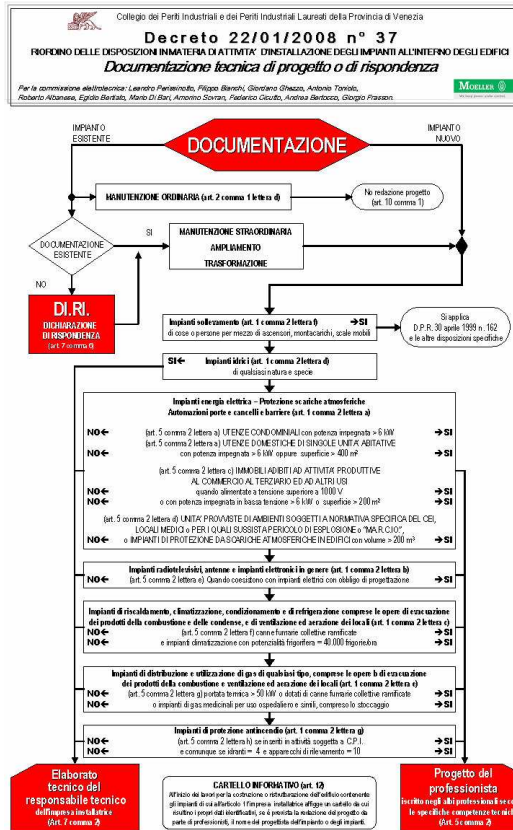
Collegio dei Periti Industriali e dei Periti Industriali Laureati della Provincia di Venezia

Decreto 22/01/2008 n° 37

RIORDINO DELLE DISPOSIZIONI IN MATERIA DI ATTIVITA' D'INSTALLAZIONE DEGLI IMPIANTI ALL'INTERNO DEGLI EDIFICI

Documentazione tecnica di progetto o di rispondenza

Per la commissione elettrotecnica: Leandro Perissinotto, Filippo Bianchi, Giordano Ghezzo, Antonio Toniolo, Roberto Albanese, Egidio Bertisto, Mario Di Bari, Amorino Sovran, Federico Cicutto, Andrea Bertocco, Giorgio Frasson.

MOELLER

IMPIANTO ESISTENTE

DOCUMENTAZIONE

IMPIANTO NUOVO

MANUTENZIONE ORDINARIA (art. 2 comma 1 lettera d)

No redazione progetto (art. 10 comma 1)

SI

DOCUMENTAZIONE ESISTENTE

MANUTENZIONE STRAORDINARIA
AMPLIAMENTO
TRASFORMAZIONE

NO

DI.RI.
DICHIARAZIONE DI RISPONDENZA
(art. 7 comma 6)

Impianti sollevamento (art. 1 comma 2 lettera f) →SI
di cose o persone per mezzo di ascensori, montacarichi, scale mobili

Si applica D.P.R. 30 aprile 1999 n. 162 e le altre disposizioni specifiche

SI← Impianti idrici (art. 1 comma 2 lettera d)
di qualsiasi natura e specie

Impianti energia elettrica – Protezione scariche atmosferiche
Automazioni porte e cancelli e barriere (art. 1 comma 2 lettera a)

NO← (art. 5 comma 2 lettera a) UTENZE CONDOMINIALI con potenza impegnata > 6 kW →SI
NO← (art. 5 comma 2 lettera a) UTENZE DOMESTICHE DI SINGOLE UNITA' ABITATIVE →SI
con potenza impegnata > 6 kW oppure superficie > 400 m²

(art. 5 comma 2 lettera c) IMMOBILI ADIBITI AD ATTIVITA' PRODUTTIVE AL COMMERCIO AL TERZIARIO ED AD ALTRI USI
NO← quando alimentate a tensione superiore a 1000 V →SI
NO← o con potenza impegnata in bassa tensione > 6 kW o superficie > 200 m² →SI

(art. 5 comma 2 lettera d) UNITA' PROVVISTE DI AMBIENTI SOGGETTI A NORMATIVA SPECIFICA DEL CEI, LOCALI MEDICI o PER I QUALI SUSSISTA PERICOLO DI ESPLOSIONE o "MA.R.CIO",
NO← o IMPIANTI DI PROTEZIONE DA SCARICHE ATMOSFERICHE IN EDIFICI con volume > 200 m³ →SI

Impianti radiotelevisivi, antenne e impianti elettronici in genere (art. 1 comma 2 lettera b)
NO← (art. 5 comma 2 lettera e) Quando coesistono con impianti elettrici con obbligo di progettazione →SI

Impianti di riscaldamento, climatizzazione, condizionamento e di refrigerazione comprese le opere di evacuazione dei prodotti della combustione e delle condense, e di ventilazione ed aerazione dei locali (art. 1 comma 2 lettera c)
NO← (art. 5 comma 2 lettera f) canne fumarie collettive ramificate →SI
NO← e impianti climatizzazione con potenzialità frigorifera = 40.000 frigorie/ora →SI

Impianti di distribuzione e utilizzazione di gas di qualsiasi tipo, comprese le opere di evacuazione dei prodotti della combustione e ventilazione ed aerazione dei locali (art. 1 comma 2 lettera e)
NO← (art. 5 comma 2 lettera g) portata termica > 50 kW o dotati di canne fumarie collettive ramificate →SI
NO← o impianti di gas medicinali per uso ospedaliero e simili, compreso lo stoccaggio →SI

Impianti di protezione antincendio (art. 1 comma 2 lettera g)
NO← (art. 5 comma 2 lettera h) se inseriti in attività soggetta a C.P.I. →SI
NO← e comunque se idranti = 4 e apparecchi di rilevamento = 10 →SI

Elaborato tecnico del responsabile tecnico dell'impresa installatrice (Art. 7 comma 2)

CARTELLO INFORMATIVO (art. 12)
All'inizio dei lavori per la costruzione o ristrutturazione dell'edificio contenente gli impianti di cui all'articolo 1 l'impresa installatrice affigge un cartello da cui risultino i propri dati identificativi, se è prevista la redazione del progetto da parte di professionisti, il nome del progettista dell'impianto o degli impianti.

Progetto del professionista
iscritto negli albi professionali secondo le specifiche competenze tecniche
(Art. 5 comma 2)